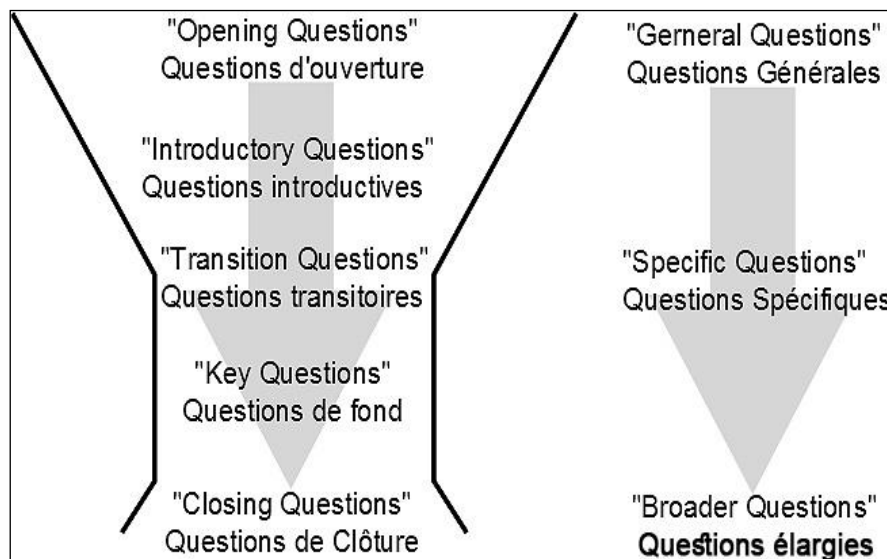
"Opening Questions"
Questions d'ouverture

"Introductory Questions"
Questions introductives

"Transition Questions"
Questions transitoires

"Key Questions"
Questions de fond

"Closing Questions"
Questions de Clôture

"Gerneral Questions"
Questions Générales

"Specific Questions"
Questions Spécifiques

"Broader Questions"
Questions élargies